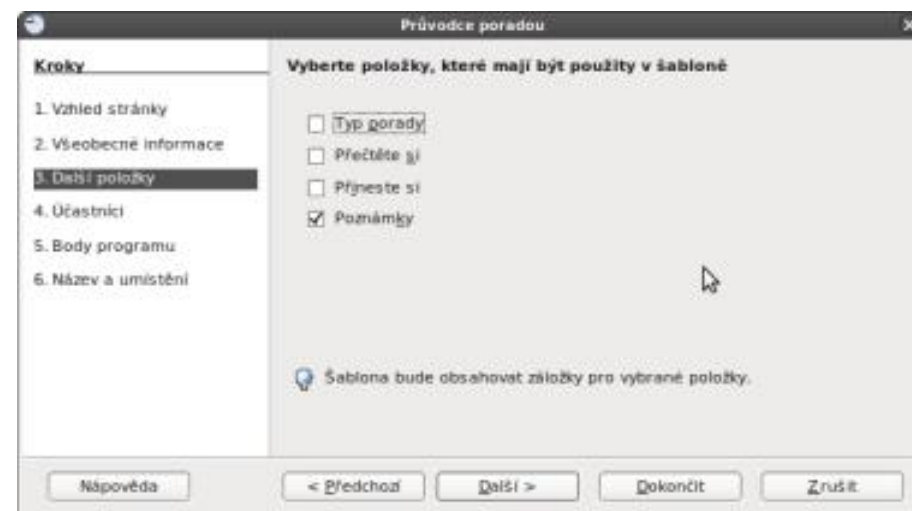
Průvodce poradou

Kroky

1. Vzhled stránky
2. Všeobecné informace
3. Další položky
4. Účastníci
5. Body programu
6. Název a umístění

Vyberte položky, které mají být použity v šabloně

Typ porady
Přečtěte si
Přineste si
Poznámky

Šablona bude obsahovat záložky pro vybrané položky.

Nápověda
< Předchozí
Další >
Dokončit
Zrušit